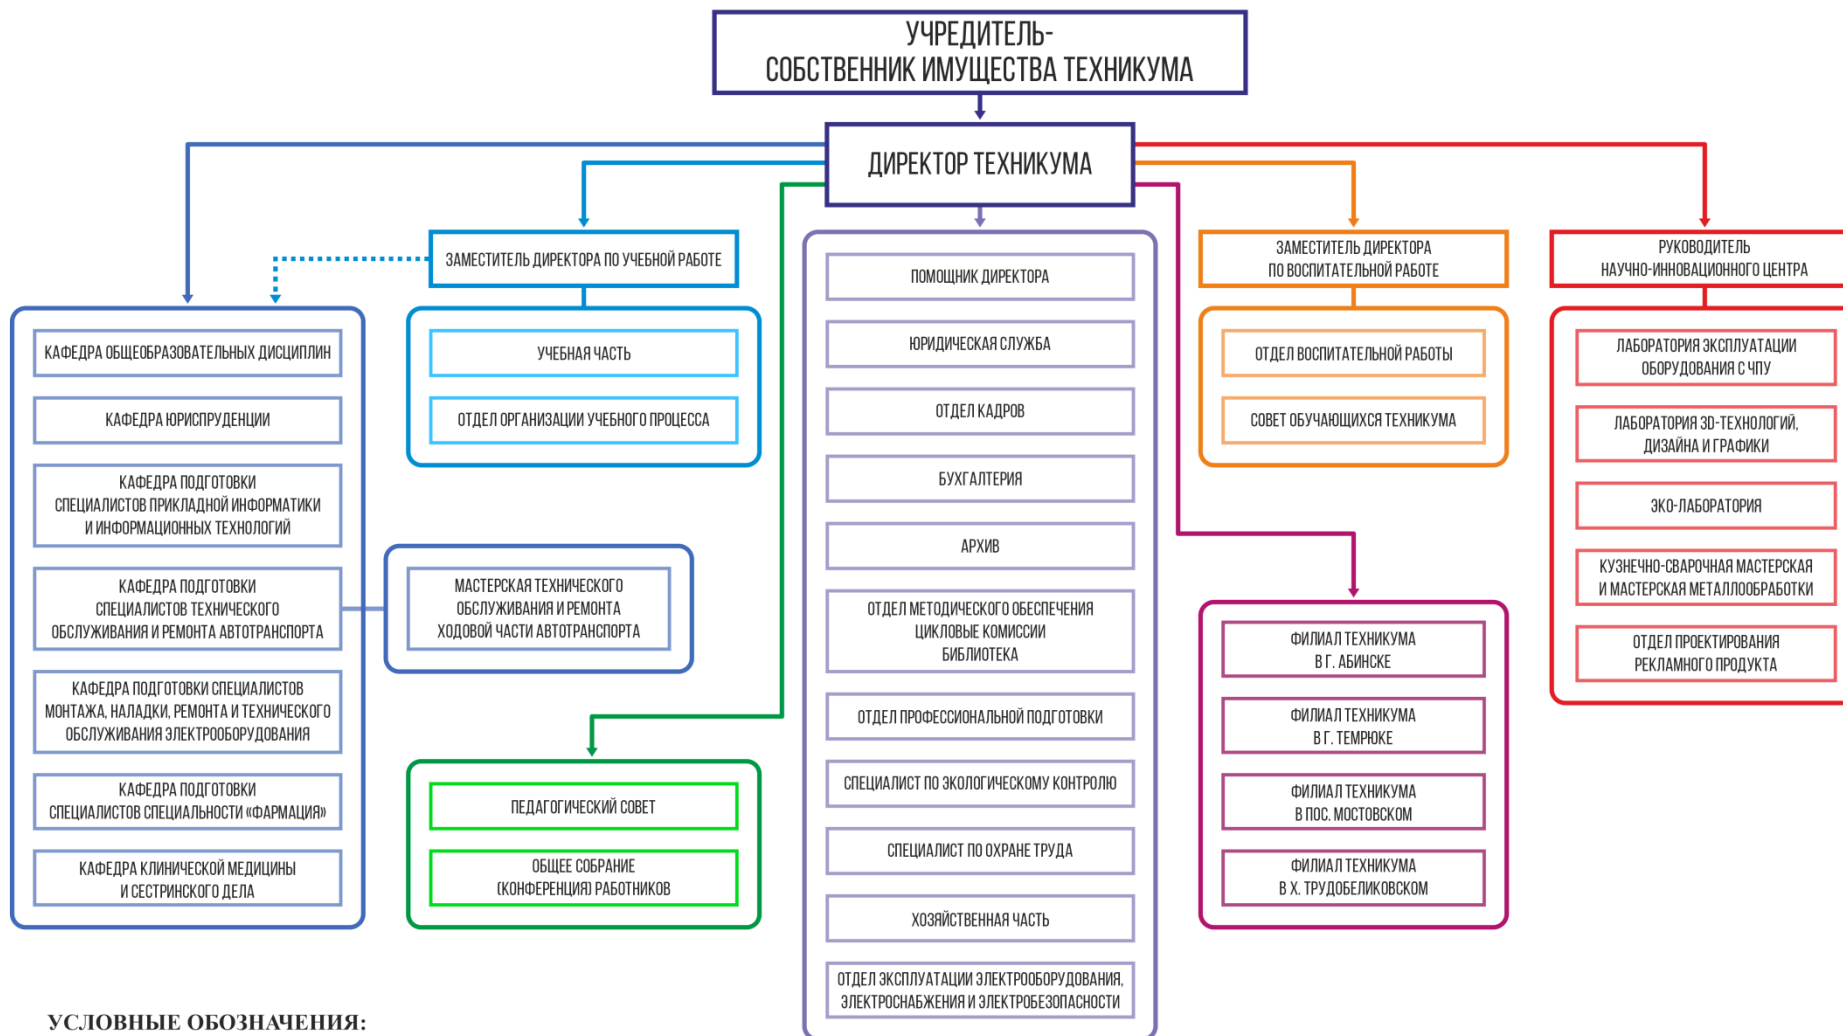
УЧРЕДИТЕЛЬ-
СОБСТВЕННИК ИМУЩЕСТВА ТЕХНИКУМА

ДИРЕКТОР ТЕХНИКУМА

ЗАМЕСТИТЕЛЬ ДИРЕКТОРА ПО УЧЕБНОЙ РАБОТЕ

КАФЕДРА ОБЩЕОБРАЗОВАТЕЛЬНЫХ ДИСЦИПЛИН

КАФЕДРА ЮРИСПРУДЕНЦИИ

КАФЕДРА ПОДГОТОВКИ СПЕЦИАЛИСТОВ ПРИКЛАДНОЙ ИНФОРМАТИКИ И ИНФОРМАЦИОННЫХ ТЕХНОЛОГИЙ

КАФЕДРА ПОДГОТОВКИ СПЕЦИАЛИСТОВ ТЕХНИЧЕСКОГО ОБСЛУЖИВАНИЯ И РЕМОНТА АВТОТРАНСПОРТА

КАФЕДРА ПОДГОТОВКИ СПЕЦИАЛИСТОВ МОНТАЖА, НАЛАДКИ, РЕМОНТА И ТЕХНИЧЕСКОГО ОБСЛУЖИВАНИЯ ЭЛЕКТРООБОРУДОВАНИЯ

КАФЕДРА ПОДГОТОВКИ СПЕЦИАЛИСТОВ СПЕЦИАЛЬНОСТИ «ФАРМАЦИЯ»

КАФЕДРА КЛИНИЧЕСКОЙ МЕДИЦИНЫ И СЕСТРИНСКОГО ДЕЛА

УЧЕБНАЯ ЧАСТЬ

ОТДЕЛ ОРГАНИЗАЦИИ УЧЕБНОГО ПРОЦЕССА

МАСТЕРСКАЯ ТЕХНИЧЕСКОГО ОБСЛУЖИВАНИЯ И РЕМОНТА ХОДОВОЙ ЧАСТИ АВТОТРАНСПОРТА

ПЕДАГОГИЧЕСКИЙ СОВЕТ

ОБЩЕЕ СОБРАНИЕ (КОНФЕРЕНЦИЯ) РАБОТНИКОВ

ПОМОЩНИК ДИРЕКТОРА

ЮРИДИЧЕСКАЯ СЛУЖБА

ОТДЕЛ КАДРОВ

БУХГАЛТЕРИЯ

АРХИВ

ОТДЕЛ МЕТОДИЧЕСКОГО ОБЕСПЕЧЕНИЯ
ЦИКЛОВЫЕ КОМИССИИ
БИБЛИОТЕКА

ОТДЕЛ ПРОФЕССИОНАЛЬНОЙ ПОДГОТОВКИ

СПЕЦИАЛИСТ ПО ЭКОЛОГИЧЕСКОМУ КОНТРОЛЮ

СПЕЦИАЛИСТ ПО ОХРАНЕ ТРУДА

ХОЗЯЙСТВЕННАЯ ЧАСТЬ

ОТДЕЛ ЭКСПЛУАТАЦИИ ЭЛЕКТРООБОРУДОВАНИЯ, ЭЛЕКТРОСНАБЖЕНИЯ И ЭЛЕКТРОБЕЗОПАСНОСТИ

ЗАМЕСТИТЕЛЬ ДИРЕКТОРА ПО ВОСПИТАТЕЛЬНОЙ РАБОТЕ

ОТДЕЛ ВОСПИТАТЕЛЬНОЙ РАБОТЫ

СОВЕТ ОБУЧАЮЩИХСЯ ТЕХНИКУМА

ФИЛИАЛ ТЕХНИКУМА В Г. АБИНСКЕ

ФИЛИАЛ ТЕХНИКУМА В Г. ТЕМРЮКЕ

ФИЛИАЛ ТЕХНИКУМА В ПОС. МОСТОВСКОМ

ФИЛИАЛ ТЕХНИКУМА В Х. ТРУДОБЕЛИКОВСКОМ

РУКОВОДИТЕЛЬ НАУЧНО-ИННОВАЦИОННОГО ЦЕНТРА

ЛАБОРАТОРИЯ ЭКСПЛУАТАЦИИ ОБОРУДОВАНИЯ С ЧПУ

ЛАБОРАТОРИЯ 3D-ТЕХНОЛОГИЙ, ДИЗАЙНА И ГРАФИКИ

ЭКО-ЛАБОРАТОРИЯ

КУЗНЕЧНО-СВАРОЧНАЯ МАСТЕРСКАЯ И МАСТЕРСКАЯ МЕТАЛЛООБРАБОТКИ

ОТДЕЛ ПРОЕКТИРОВАНИЯ РЕКЛАМНОГО ПРОДУКТА

УСЛОВНЫЕ ОБОЗНАЧЕНИЯ: